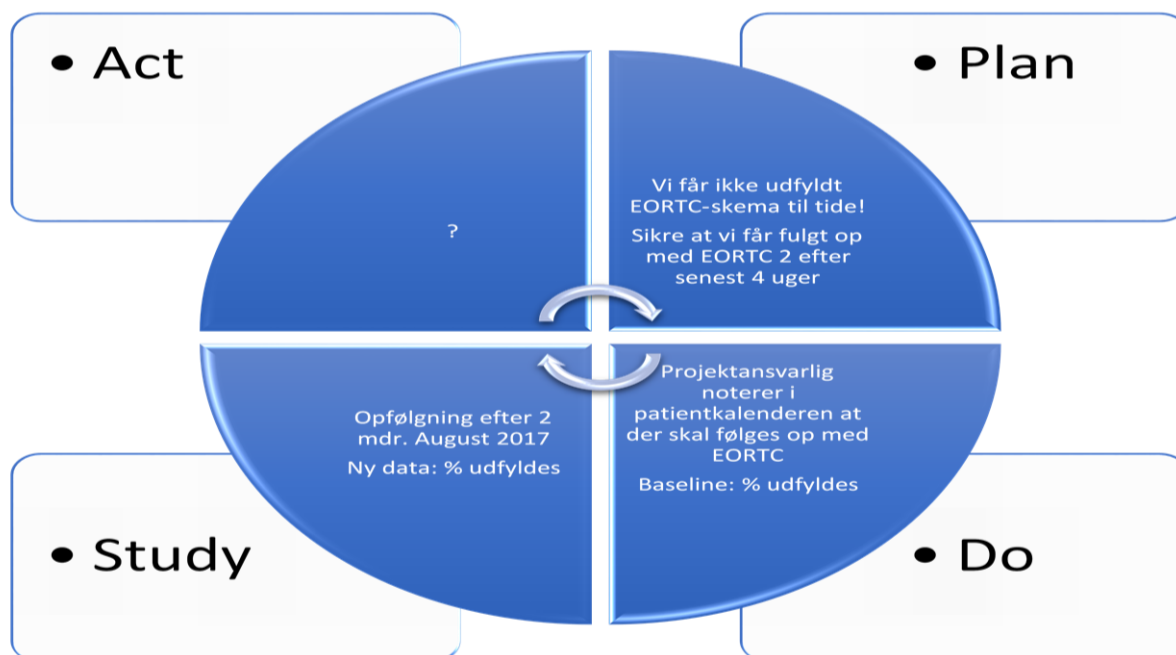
• Act

• Plan

?

Vi får ikke udfyldt EORTC-skema til tide!

Sikre at vi får fulgt op med EORTC 2 efter senest 4 uger

Opfølgning efter 2 mdr. August 2017

Ny data: % udfyldes

Projektansvarlig noterer i patientkalenderen at der skal følges op med EORTC

Baseline: % udfyldes

• Study

• Do